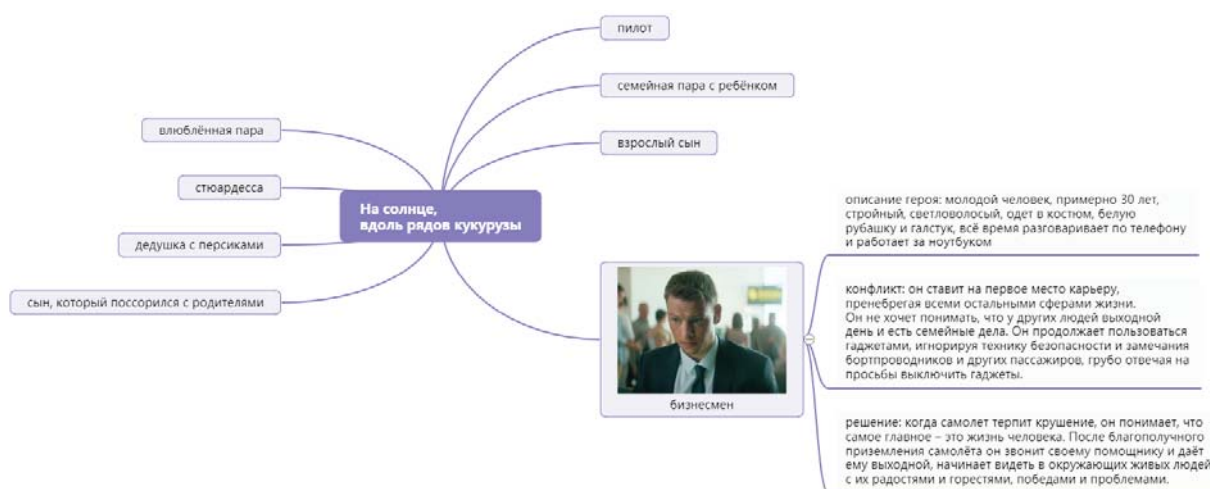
пилот

семейная пара с ребёнком

взрослый сын

влюблённая пара

стюардесса

На солнце, вдоль рядов кукурузы

дедушка с персиками

сын, который поссорился с родителями

описание героя: молодой человек, примерно 30 лет, стройный, светловолосый, одет в костюм, белую рубашку и галстук, всё время разговаривает по телефону и работает за ноутбуком

конфликт: он ставит на первое место карьеру, пренебрегая всеми остальными сферами жизни. Он не хочет понимать, что у других людей выходной день и есть семейные дела. Он продолжает пользоваться гаджетами, игнорируя технику безопасности и замечания бортпроводников и других пассажиров, грубо отвечая на просьбы выключить гаджеты.

бизнесмен

решение: когда самолет терпит крушение, он понимает, что самое главное – это жизнь человека. После благополучного приземления самолёта он звонит своему помощнику и даёт ему выходной, начинает видеть в окружающих живых людей с их радостями и горестями, победами и проблемами.